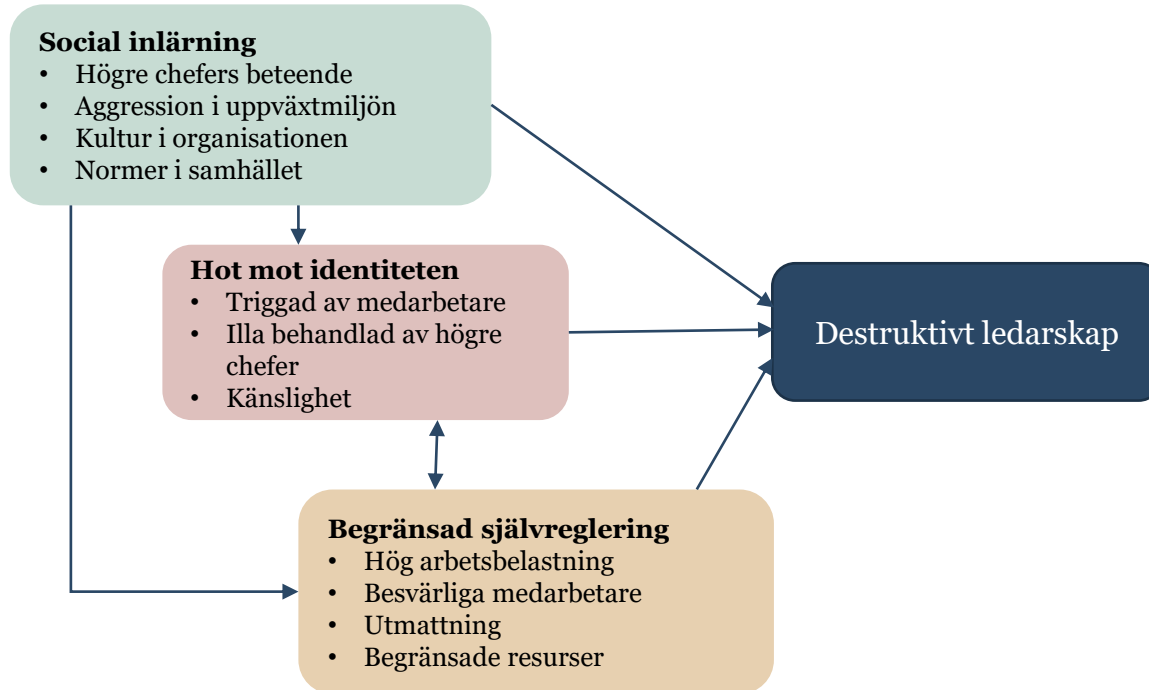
**Social inlärning**
- Högre chefers beteende
- Aggression i uppväxtmiljön
- Kultur i organisationen
- Normer i samhället

**Hot mot identiteten**
- Triggad av medarbetare
- Illa behandlad av högre chefer
- Känslighet

Destruktivt ledarskap

**Begränsad självreglering**
- Hög arbetsbelastning
- Besvärliga medarbetare
- Utmattning
- Begränsade resurser